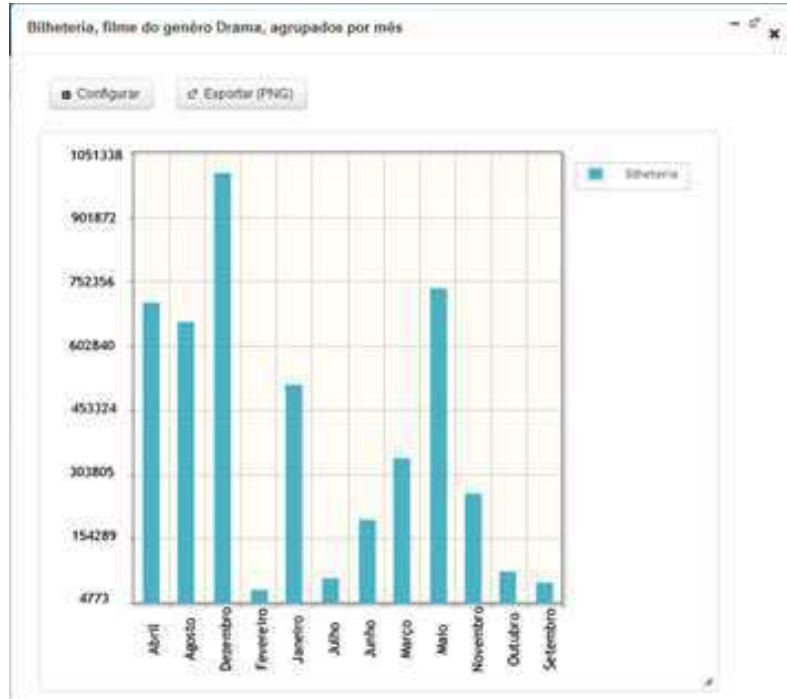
Bilheteria, filme do genêro Drama, agrupados por mês

Configurar

Exportar (PNG)

1051338
901872
752356
602840
453324
303805
154289
4773

Bilheteria

Abril
Agosto
Dezembro
Fevereiro
Janeiro
Julho
Junho
Março
Maio
Novembro
Outubro
Setembro